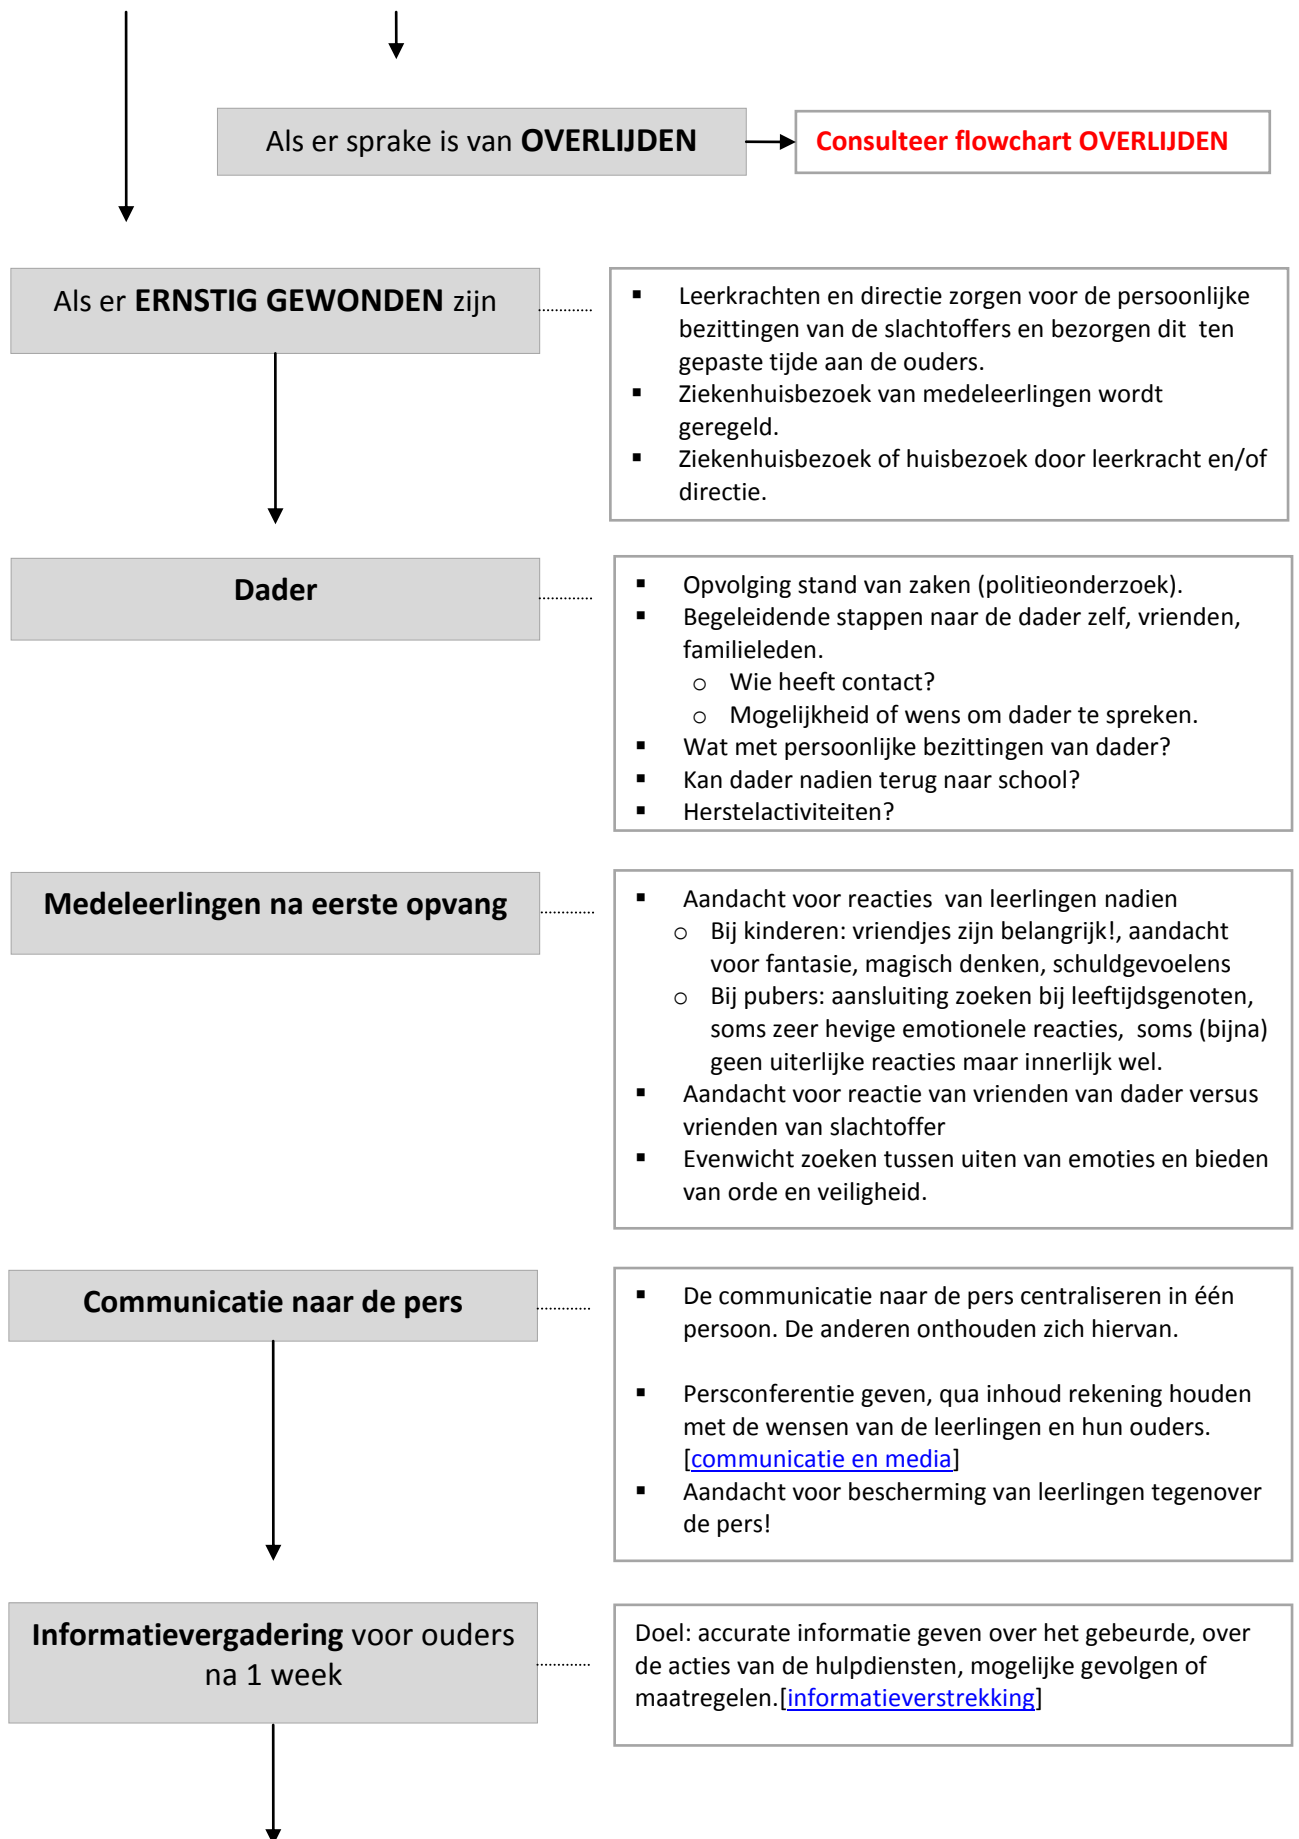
Als er sprake is van **OVERLIJDEN**

Consulteer flowchart OVERLIJDEN

Als er **ERNSTIG GEWONDEN** zijn

- Leerkrachten en directie zorgen voor de persoonlijke bezittingen van de slachtoffers en bezorgen dit ten gepaste tijde aan de ouders.
- Ziekenhuisbezoek van medeleerlingen wordt geregeld.
- Ziekenhuisbezoek of huisbezoek door leerkracht en/of directie.

**Dader**

- Opvolging stand van zaken (politieonderzoek).
- Begeleidende stappen naar de dader zelf, vrienden, familieleden.
  - Wie heeft contact?
  - Mogelijkheid of wens om dader te spreken.
- Wat met persoonlijke bezittingen van dader?
- Kan dader nadien terug naar school?
- Herstelactiviteiten?

**Medeleerlingen na eerste opvang**

- Aandacht voor reacties van leerlingen nadien
  - Bij kinderen: vriendjes zijn belangrijk!, aandacht voor fantasie, magisch denken, schuldgevoelens
  - Bij pubers: aansluiting zoeken bij leeftijdsgenoten, soms zeer hevige emotionele reacties, soms (bijna) geen uiterlijke reacties maar innerlijk wel.
- Aandacht voor reactie van vrienden van dader versus vrienden van slachtoffer
- Evenwicht zoeken tussen uiten van emoties en bieden van orde en veiligheid.

**Communicatie naar de pers**

- De communicatie naar de pers centraliseren in één persoon. De anderen onthouden zich hiervan.

- Persconferentie geven, qua inhoud rekening houden met de wensen van de leerlingen en hun ouders. [communicatie en media]
- Aandacht voor bescherming van leerlingen tegenover de pers!

**Informatievergadering** voor ouders na 1 week

Doel: accurate informatie geven over het gebeurde, over de acties van de hulpdiensten, mogelijke gevolgen of maatregelen.[informatieverstrekking]